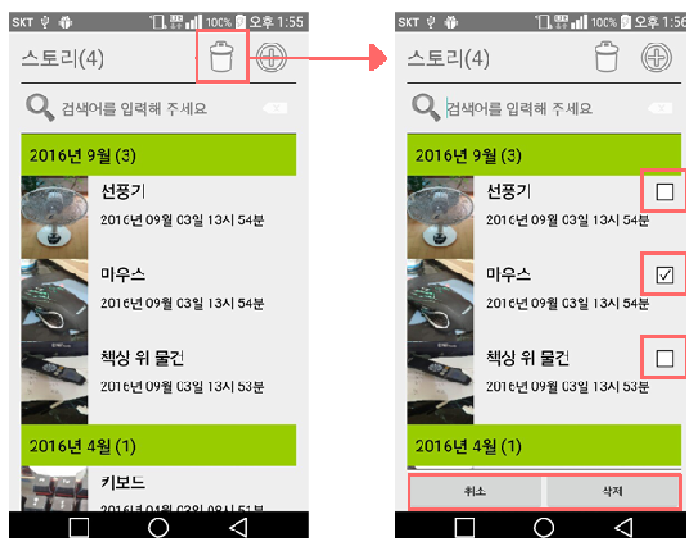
SKT 100% 오후 1:55

스토리(4)

검색어를 입력해 주세요

2016년 9월 (3)

선풍기
2016년 09월 03일 13시 54분

마우스
2016년 09월 03일 13시 54분

책상 위 물건
2016년 09월 03일 13시 53분

2016년 4월 (1)

키보드
2016년 04월 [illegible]일 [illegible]시 51분

SKT 100% 오후 1:56

스토리(4)

검색어를 입력해 주세요

2016년 9월 (3)

선풍기
2016년 09월 03일 13시 54분

마우스
2016년 09월 03일 13시 54분

책상 위 물건
2016년 09월 03일 13시 53분

2016년 4월 (1)

취소

삭제